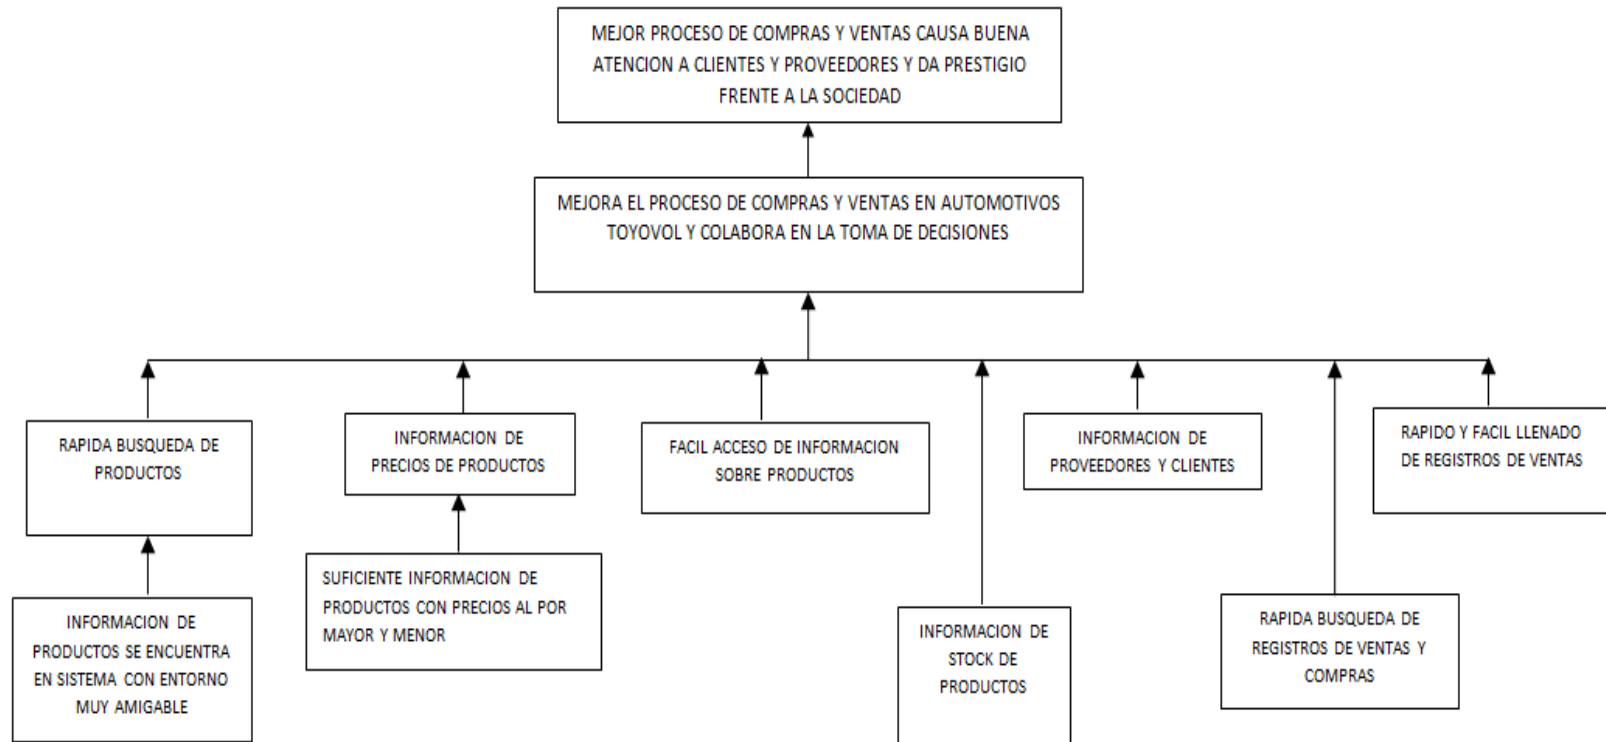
MEJOR PROCESO DE COMPRAS Y VENTAS CAUSA BUENA ATENCION A CLIENTES Y PROVEEDORES Y DA PRESTIGIO FRENTE A LA SOCIEDAD

MEJORA EL PROCESO DE COMPRAS Y VENTAS EN AUTOMOTIVOS TOYOVOL Y COLABORA EN LA TOMA DE DECISIONES

RAPIDA BUSQUEDA DE PRODUCTOS

INFORMACION DE PRECIOS DE PRODUCTOS

FACIL ACCESO DE INFORMACION SOBRE PRODUCTOS

INFORMACION DE PROVEEDORES Y CLIENTES

RAPIDO Y FACIL LLENADO DE REGISTROS DE VENTAS

INFORMACION DE PRODUCTOS SE ENCUENTRA EN SISTEMA CON ENTORNO MUY AMIGABLE

SUFICIENTE INFORMACION DE PRODUCTOS CON PRECIOS AL POR MAYOR Y MENOR

INFORMACION DE STOCK DE PRODUCTOS

RAPIDA BUSQUEDA DE REGISTROS DE VENTAS Y COMPRAS